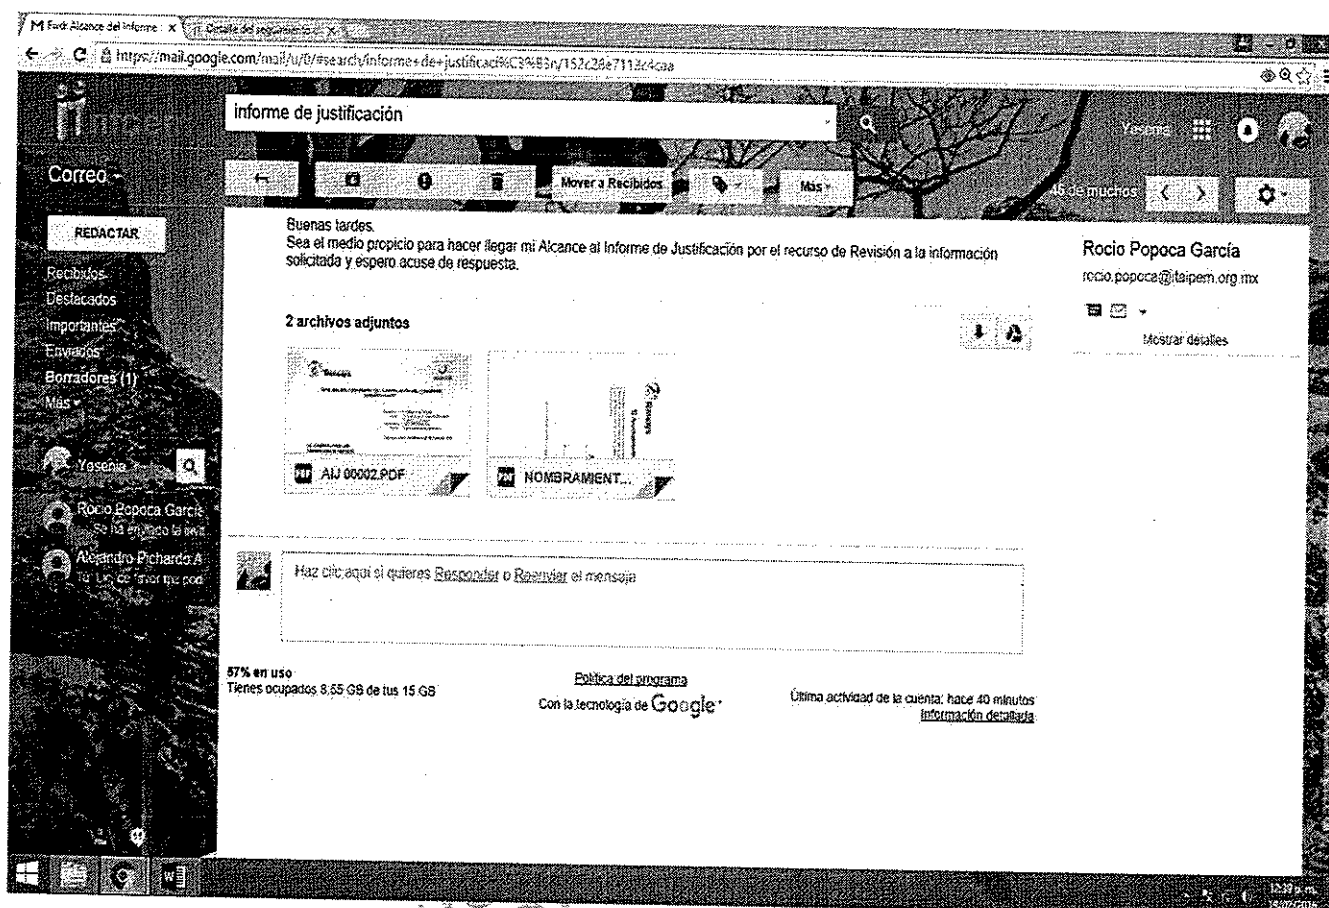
M Fwd: Alcance del informe · x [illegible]

https://mail.google.com/mail/u/0/#search/informe+de+justificaci%C3%B3n/152c28e7113c4caa

informe de justificación

Yesenia

Correo

Mover a Recibidos

Más

46 de muchos

REDACTAR

Recibidos
Destacados
Importantes
Enviados
Borradores (1)
Más

Yesenia

Rocio Popoca García
Se ha enviado la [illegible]

Alejandro Pichardo A
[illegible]

Buenas tardes.
Sea el medio propicio para hacer llegar mi Alcance al Informe de Justificación por el recurso de Revisión a la información solicitada y espero acuse de respuesta.

2 archivos adjuntos

AIJ 00002.PDF

NOMBRAMIENT...

Rocio Popoca García
rocio.popoca@itaipem.org.mx

Mostrar detalles

Haz clic aquí si quieres Responder o Reenviar el mensaje

57% en uso
Tienes ocupados 8,55 GB de tus 15 GB

Política del programa
Con la tecnología de Google

Última actividad de la cuenta: hace 40 minutos
Información detallada

12:39 p.m.
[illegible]